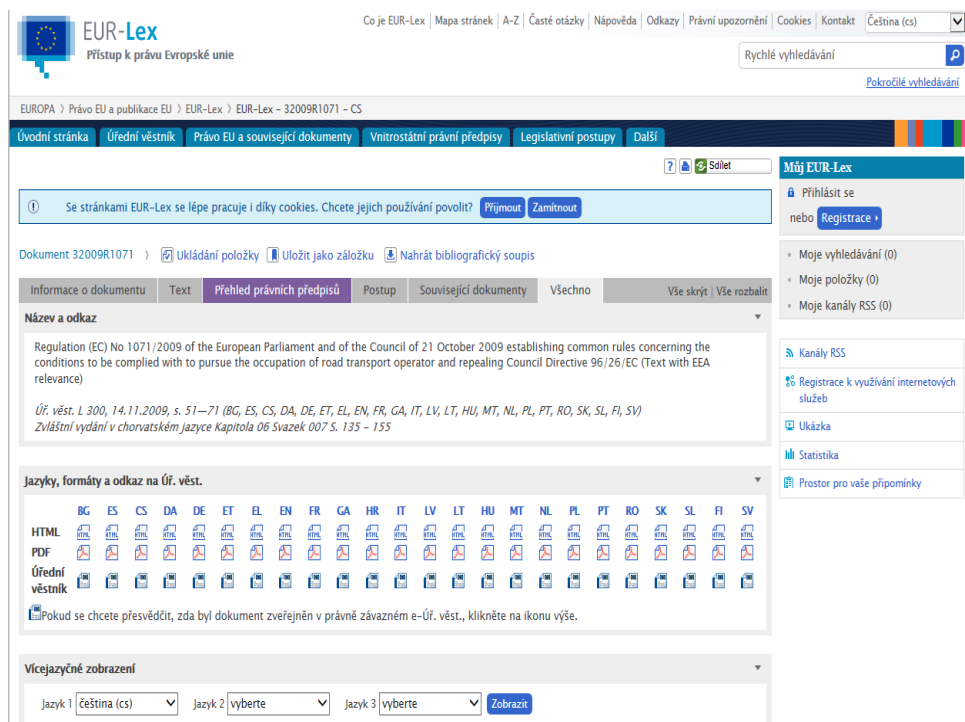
EUR-Lex
Přístup k právu Evropské unie

Co je EUR-Lex | Mapa stránek | A-Z | Časté otázky | Nápověda | Odkazy | Právní upozornění | Cookies | Kontakt | Čeština (cs)

Rychlé vyhledávání

Pokročilé vyhledávání

EUROPA › Právo EU a publikace EU › EUR-Lex › EUR-Lex - 32009R1071 - CS

Úvodní stránka | Úřední věstník | Právo EU a související dokumenty | Vnitrostátní právní předpisy | Legislativní postupy | Další

? Sdílet

Se stránkami EUR-Lex se lépe pracuje i díky cookies. Chcete jejich používání povolit? Přijmout Zamítnout

Dokument 32009R1071 › Ukládání položky | Uložit jako záložku | Nahrát bibliografický soupis

Informace o dokumentu | Text | Přehled právních předpisů | Postup | Související dokumenty | Všechno | Vše skrýt | Vše rozbalit

Název a odkaz

Regulation (EC) No 1071/2009 of the European Parliament and of the Council of 21 October 2009 establishing common rules concerning the conditions to be complied with to pursue the occupation of road transport operator and repealing Council Directive 96/26/EC (Text with EEA relevance)

Úř. věst. L 300, 14.11.2009, s. 51—71 (BG, ES, CS, DA, DE, ET, EL, EN, FR, GA, IT, LV, LT, HU, MT, NL, PL, PT, RO, SK, SL, FI, SV)
Zvláštní vydání v chorvatském jazyce Kapitola 06 Svazek 007 S. 135 - 155

Jazyky, formáty a odkaz na Úř. věst.

| | BG | ES | CS | DA | DE | ET | EL | EN | FR | GA | HR | IT | LV | LT | HU | MT | NL | PL | PT | RO | SK | SL | FI | SV |
|---|---|---|---|---|---|---|---|---|---|---|---|---|---|---|---|---|---|---|---|---|---|---|---|---|
| HTML | HTML | HTML | HTML | HTML | HTML | HTML | HTML | HTML | HTML | HTML | HTML | HTML | HTML | HTML | HTML | HTML | HTML | HTML | HTML | HTML | HTML | HTML | HTML | HTML |
| PDF | | | | | | | | | | | | | | | | | | | | | | | | |
| Úřední věstník | | | | | | | | | | | | | | | | | | | | | | | | |

Pokud se chcete přesvědčit, zda byl dokument zveřejněn v právně závazném e-Úř. věst., klikněte na ikonu výše.

Vícejazyčné zobrazení

Jazyk 1 čeština (cs) Jazyk 2 vyberte Jazyk 3 vyberte Zobrazit

Můj EUR-Lex
Přihlásit se
nebo Registrace ›

Moje vyhledávání (0)
Moje položky (0)
Moje kanály RSS (0)

Kanály RSS
Registrace k využívání internetových služeb
Ukázka
Statistika
Prostor pro vaše připomínky